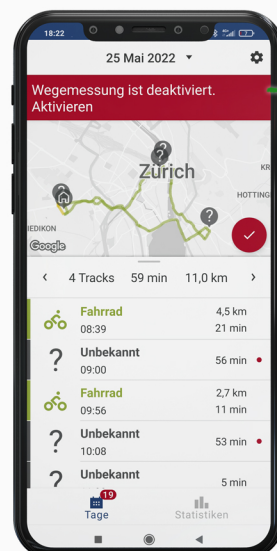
18:22

25 Mai 2022 ▾

Wegemessung ist deaktiviert. Aktivieren

Zürich

HOTTING

IEDIKON

Google

KR

‹ 4 Tracks 59 min 11,0 km ›

Fahrrad
08:39
4,5 km
21 min

Unbekannt
09:00
56 min

Fahrrad
09:56
2,7 km
11 min

Unbekannt
10:08
53 min

Unbekannt
5 min

19
Tage

Statistiken